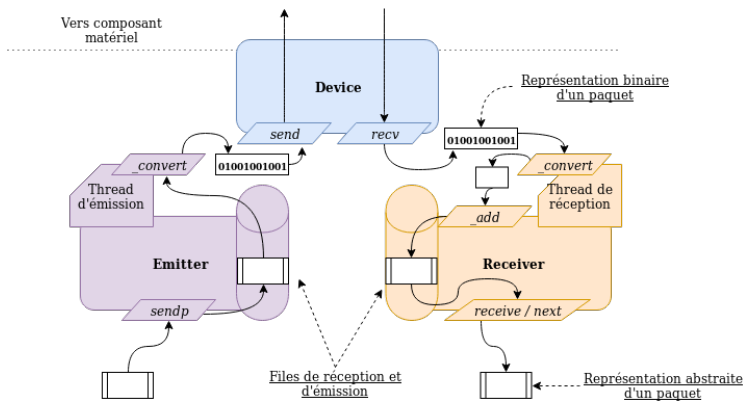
Vers composant matériel

Device

send

recv

Représentation binaire d'un paquet

01001001001

01001001001

_convert

_convert

Thread d'émission

Thread de réception

_add

Emitter

Receiver

sendp

receive / next

Files de réception et d'émission

Représentation abstraite d'un paquet